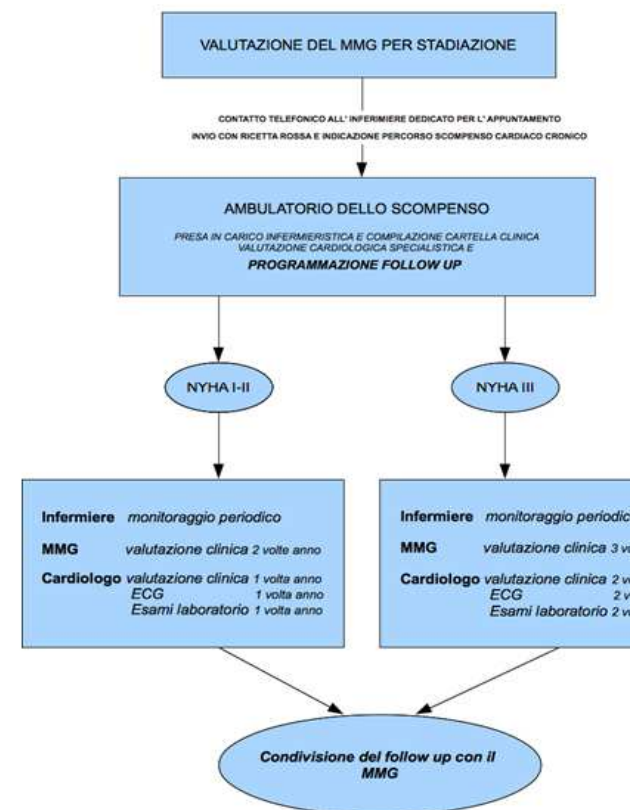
VALUTAZIONE DEL MMG PER STADIAZIONE

CONTATTO TELEFONICO ALL' INFERMIERE DEDICATO PER L' APPUNTAMENTO
INVIO CON RICETTA ROSSA E INDICAZIONE PERCORSO SCOMPENSO CARDIACO CRONICO

AMBULATORIO DELLO SCOMPENSO

PRESA IN CARICO INFERMIERISTICA E COMPILAZIONE CARTELLA CLINICA
VALUTAZIONE CARDIOLOGICA SPECIALISTICA E
PROGRAMMAZIONE FOLLOW UP

NYHA I-II

NYHA III

Infermiere monitoraggio periodico
MMG valutazione clinica 2 volte anno
Cardiologo valutazione clinica 1 volta anno
ECG 1 volta anno
Esami laboratorio 1 volta anno

Infermiere monitoraggio periodic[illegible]
MMG valutazione clinica 3 v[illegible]
Cardiologo valutazione clinica 2 v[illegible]
ECG 2 v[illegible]
Esami laboratorio 2 v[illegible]

Condivisione del follow up con il MMG